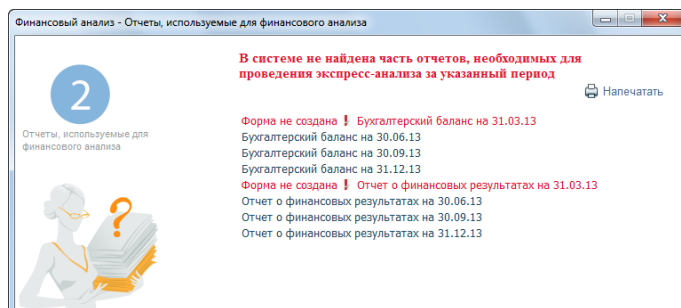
Финансовый анализ - Отчеты, используемые для финансового анализа

2

Отчеты, используемые для финансового анализа

В системе не найдена часть отчетов, необходимых для проведения экспресс-анализа за указанный период

Напечатать

Форма не создана ❗ Бухгалтерский баланс на 31.03.13
Бухгалтерский баланс на 30.06.13
Бухгалтерский баланс на 30.09.13
Бухгалтерский баланс на 31.12.13
Форма не создана ❗ Отчет о финансовых результатах на 31.03.13
Отчет о финансовых результатах на 30.06.13
Отчет о финансовых результатах на 30.09.13
Отчет о финансовых результатах на 31.12.13